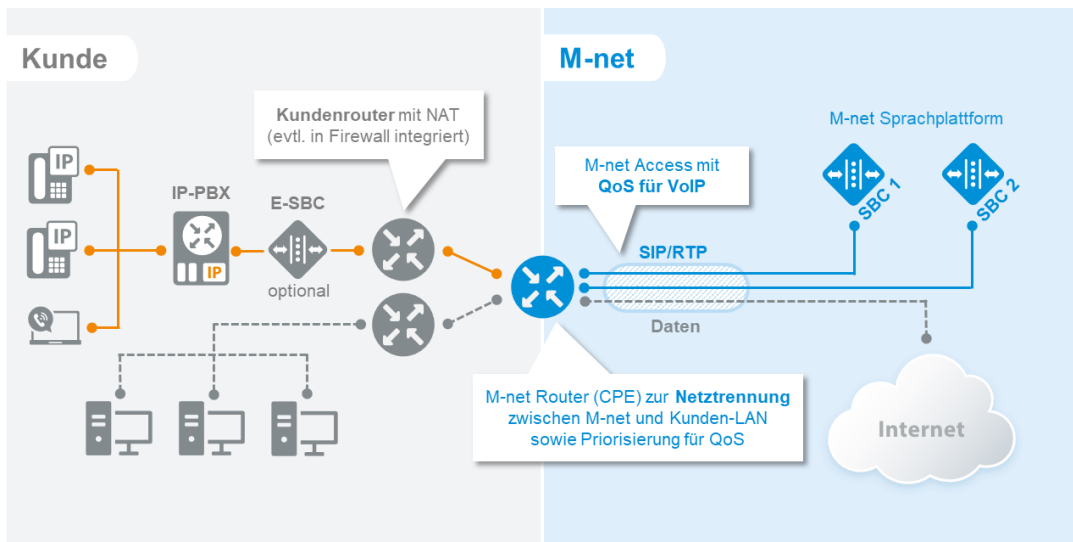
Kunde

M-net

Kundenrouter mit NAT (evtl. in Firewall integriert)

M-net Sprachplattform

M-net Access mit QoS für VoIP

IP

IP

IP-PBX

IP

E-SBC

optional

SIP/RTP

SBC 1

SBC 2

Daten

M-net Router (CPE) zur Netztrennung zwischen M-net und Kunden-LAN sowie Priorisierung für QoS

Internet